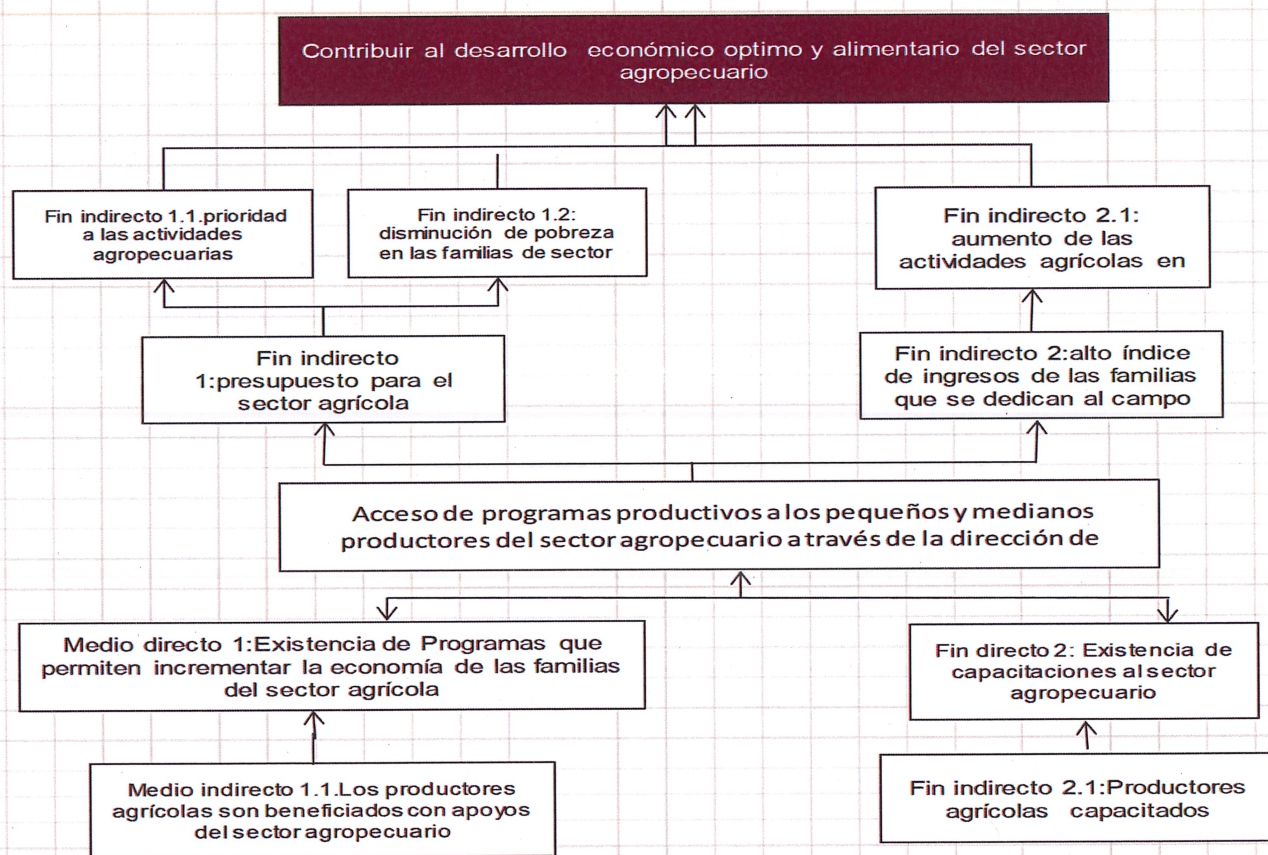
Contribuir al desarrollo económico optimo y alimentario del sector agropecuario

Fin indirecto 1.1.prioridad a las actividades agropecuarias

Fin indirecto 1.2: disminución de pobreza en las familias de sector

Fin indirecto 2.1: aumento de las actividades agrícolas en

Fin indirecto 1:presupuesto para el sector agrícola

Fin indirecto 2:alto índice de ingresos de las familias que se dedican al campo

Acceso de programas productivos a los pequeños y medianos productores del sector agropecuario a través de la dirección de

Medio directo 1:Existencia de Programas que permiten incrementar la economía de las familias del sector agrícola

Fin directo 2: Existencia de capacitaciones al sector agropecuario

Medio indirecto 1.1.Los productores agrícolas son beneficiados con apoyos del sector agropecuario

Fin indirecto 2.1:Productores agrícolas capacitados